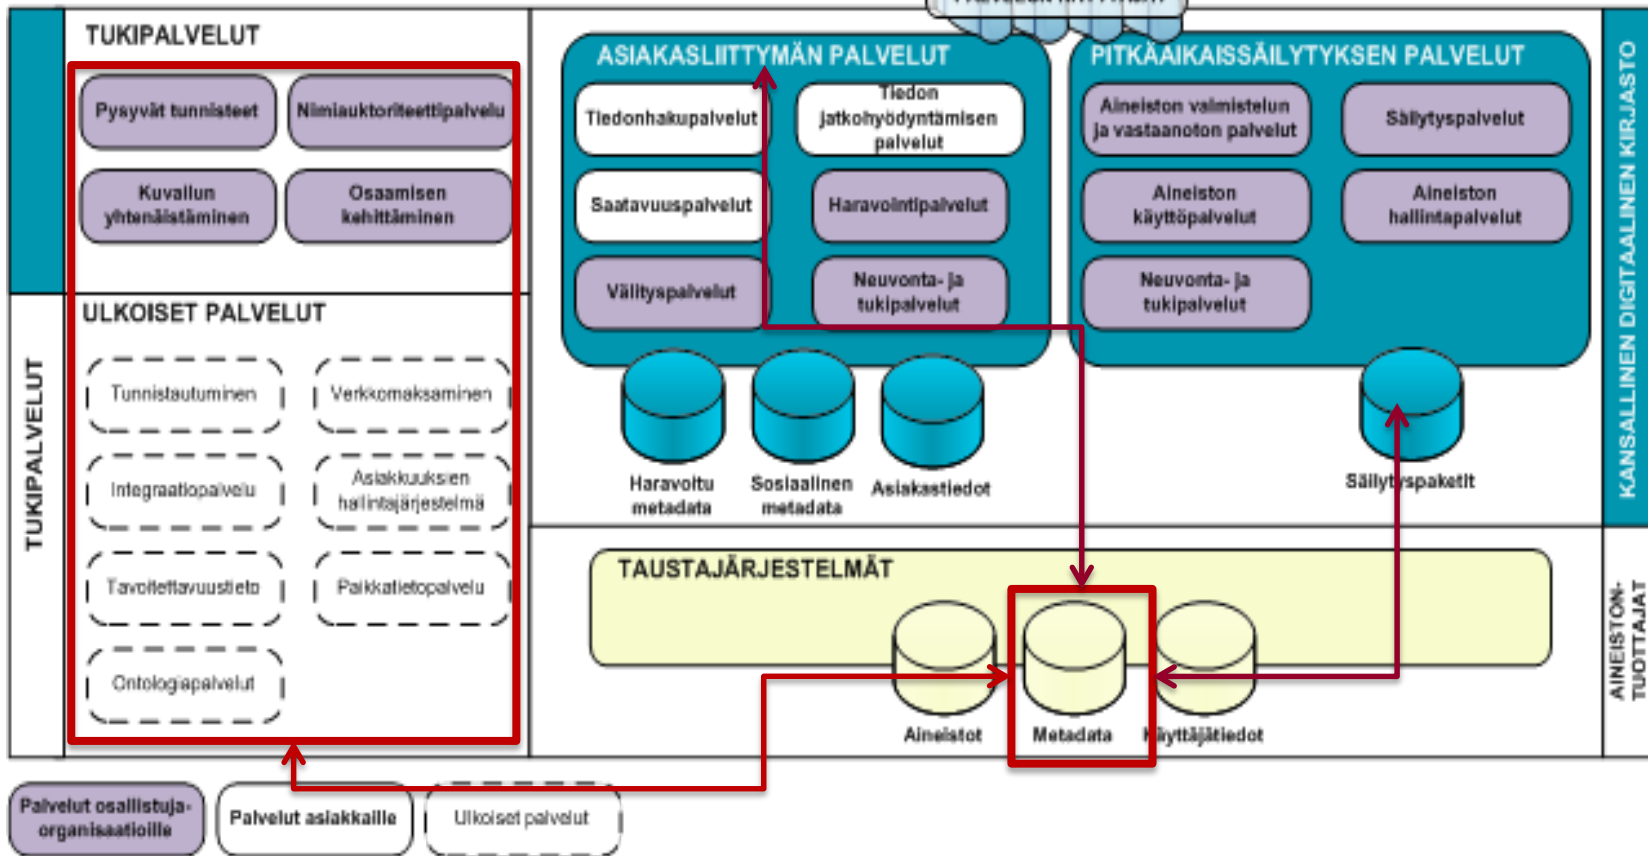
TUKIPALVELUT

Pysyvät tunnisteet

Nimiauktoriteettipalvelu

Kuvailun yhtenäistäminen

Osaamisen kehittäminen

ULKOISET PALVELUT

Tunnistautuminen

Verkkomaksaminen

Integraatiopalvelu

Asiakkuuksien hallintajärjestelmä

Tavoitettavuustieto

Paikkatietopalvelu

Ontologiapalvelut

TUKIPALVELUT

ASIAKASLIITTYMÄN PALVELUT

Tiedonhakupalvelut

Tiedon jatkohyödyntämisen palvelut

Saatavuuspalvelut

Haravointipalvelut

Välityspalvelut

Neuvonta- ja tukipalvelut

Haravoitu metadata

Sosiaalinen metadata

Asiakastiedot

PITKÄAIKAISSÄILYTYKSEN PALVELUT

Aineiston valmistelun ja vastaanoton palvelut

Säilytyspalvelut

Aineiston käyttöpalvelut

Aineiston hallintapalvelut

Neuvonta- ja tukipalvelut

Säilytyspaketit

KANSALLINEN DIGITAALINEN KIRJASTO

TAUSTAJÄRJESTELMÄT

Aineistot

Metadata

Käyttäjätiedot

AINEISTON-TUOTTAJAT

Palvelut osallistuja-organisaatioille

Palvelut asiakkaille

Ulkoiset palvelut